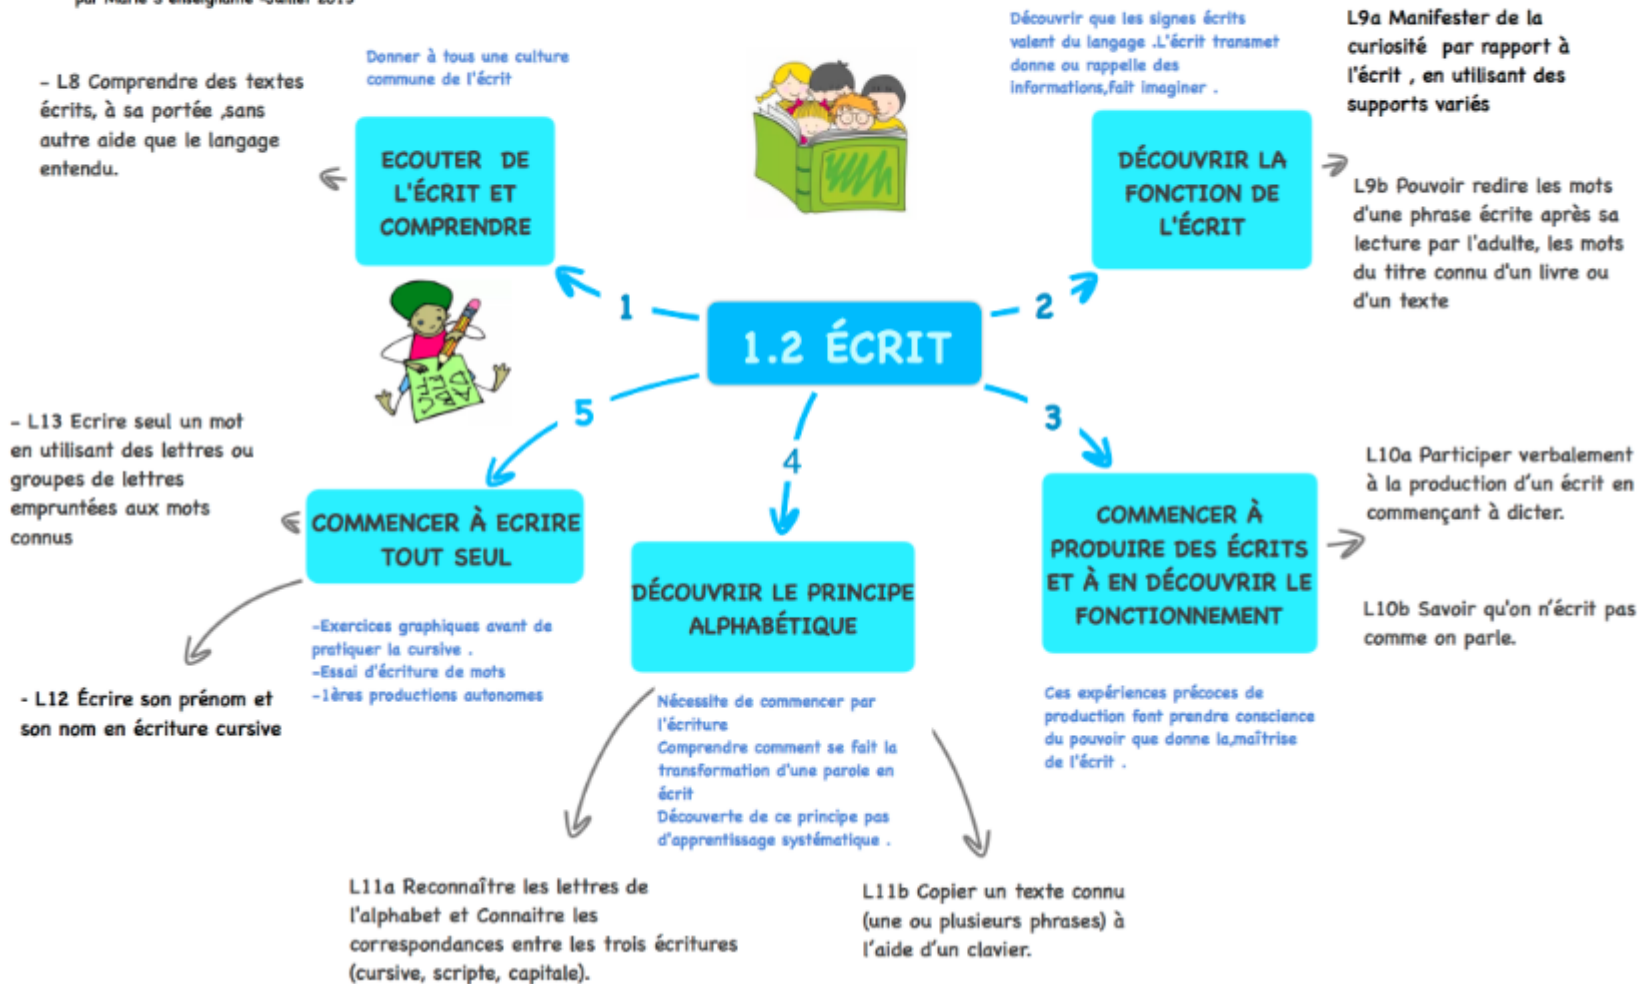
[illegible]

1.2 ÉCRIT

1

ECOUTER DE L'ÉCRIT ET COMPRENDRE

Donner à tous une culture commune de l'écrit

- L8 Comprendre des textes écrits, à sa portée ,sans autre aide que le langage entendu.

2

DÉCOUVRIR LA FONCTION DE L'ÉCRIT

Découvrir que les signes écrits valent du langage .L'écrit transmet donne ou rappelle des informations,fait imaginer .

L9a Manifester de la curiosité par rapport à l'écrit , en utilisant des supports variés

L9b Pouvoir redire les mots d'une phrase écrite après sa lecture par l'adulte, les mots du titre connu d'un livre ou d'un texte

3

COMMENCER À PRODUIRE DES ÉCRITS ET À EN DÉCOUVRIR LE FONCTIONNEMENT

L10a Participer verbalement à la production d'un écrit en commençant à dicter.

L10b Savoir qu'on n'écrit pas comme on parle.

Ces expériences précoces de production font prendre conscience du pouvoir que donne la,maîtrise de l'écrit .

4

DÉCOUVRIR LE PRINCIPE ALPHABÉTIQUE

Nécessite de commencer par l'écriture
Comprendre comment se fait la transformation d'une parole en écrit
Découverte de ce principe pas d'apprentissage systématique .

L11a Reconnaître les lettres de l'alphabet et Connaitre les correspondances entre les trois écritures (cursive, scripte, capitale).

L11b Copier un texte connu (une ou plusieurs phrases) à l'aide d'un clavier.

5

COMMENCER À ECRIRE TOUT SEUL

- L13 Ecrire seul un mot en utilisant des lettres ou groupes de lettres empruntées aux mots connus

-Exercices graphiques avant de pratiquer la cursive .
-Essai d'écriture de mots
-1ères productions autonomes

- L12 Écrire son prénom et son nom en écriture cursive